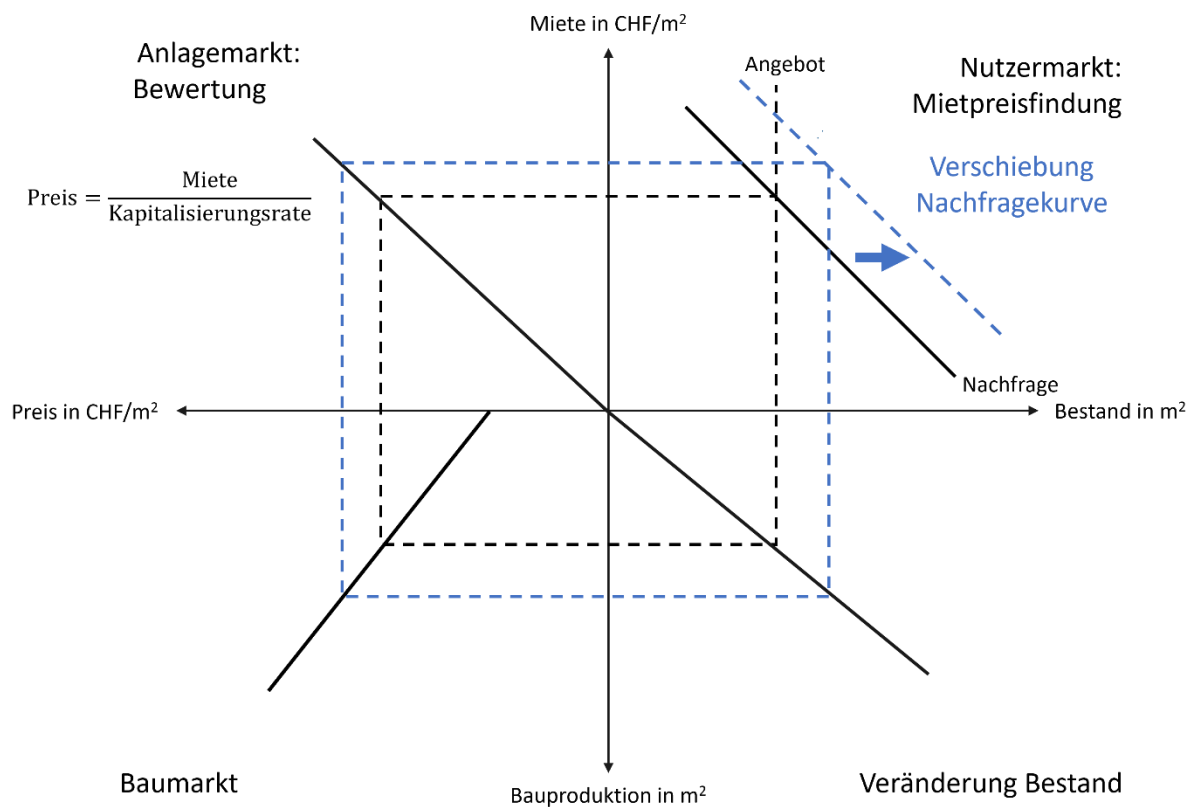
Miete in CHF/m$^2$

Anlagemarkt: Bewertung

Angebot

Nutzermarkt: Mietpreisfindung

$\text{Preis} = \frac{\text{Miete}}{\text{Kapitalisierungsrate}}$

Verschiebung Nachfragekurve

Nachfrage

Preis in CHF/m$^2$

Bestand in m$^2$

Baumarkt

Bauproduktion in m$^2$

Veränderung Bestand